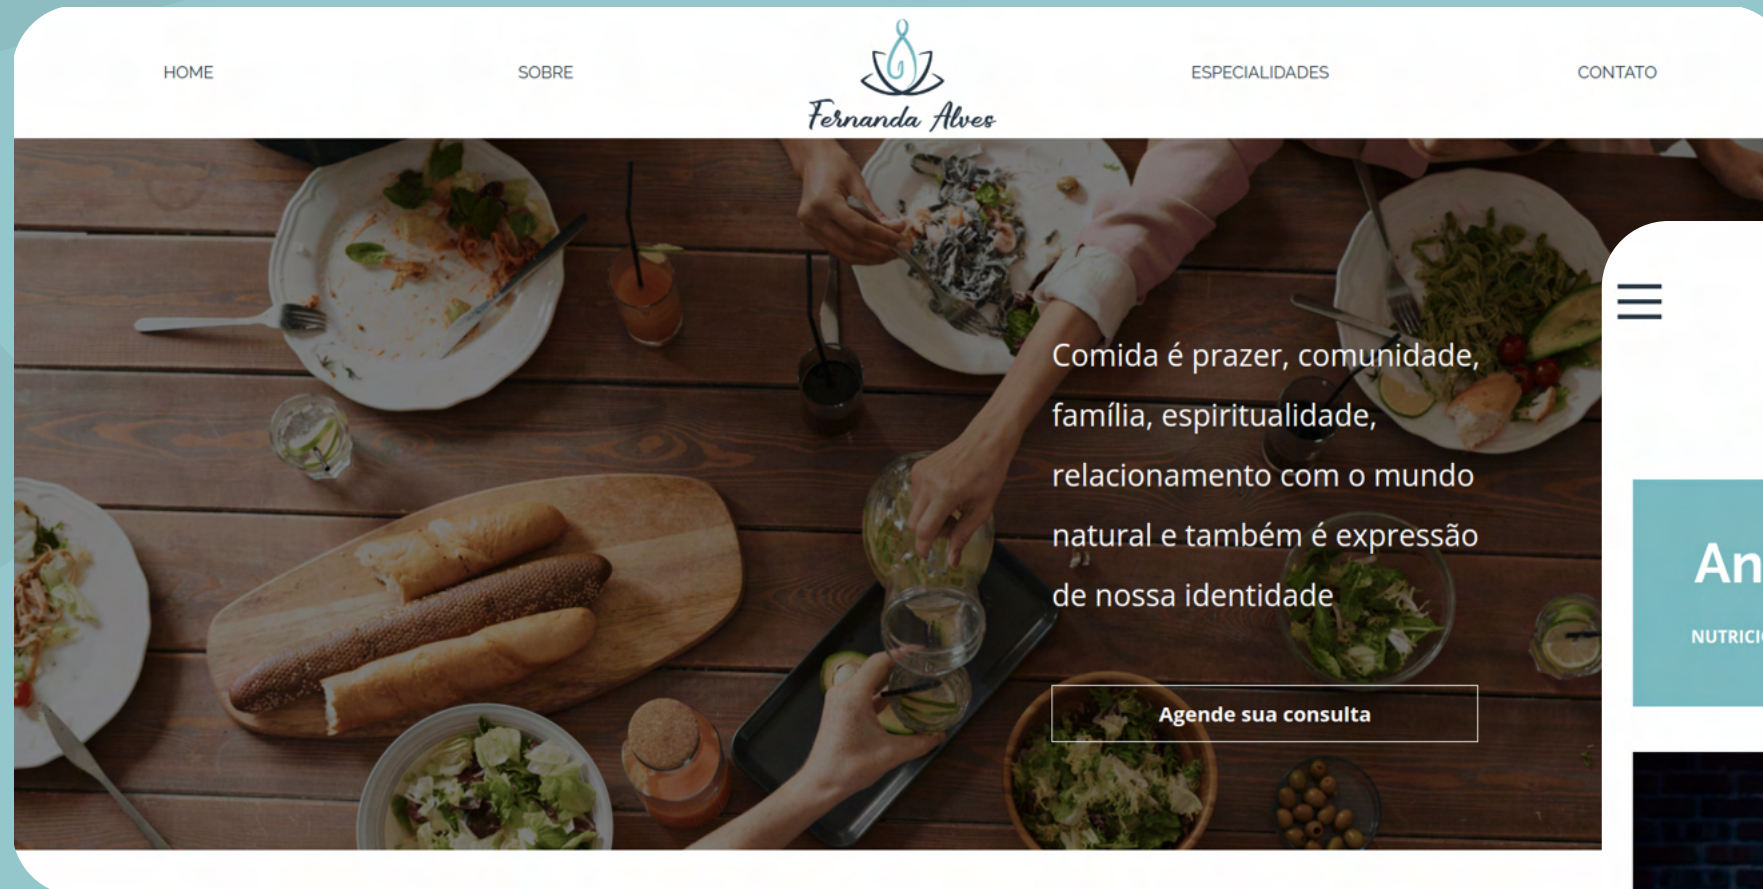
HOME

SOBRE

Fernanda Alves

ESPECIALIDADES

CONTATO

Comida é prazer, comunidade, família, espiritualidade, relacionamento com o mundo natural e também é expressão de nossa identidade

Agende sua consulta

An

NUTRICI